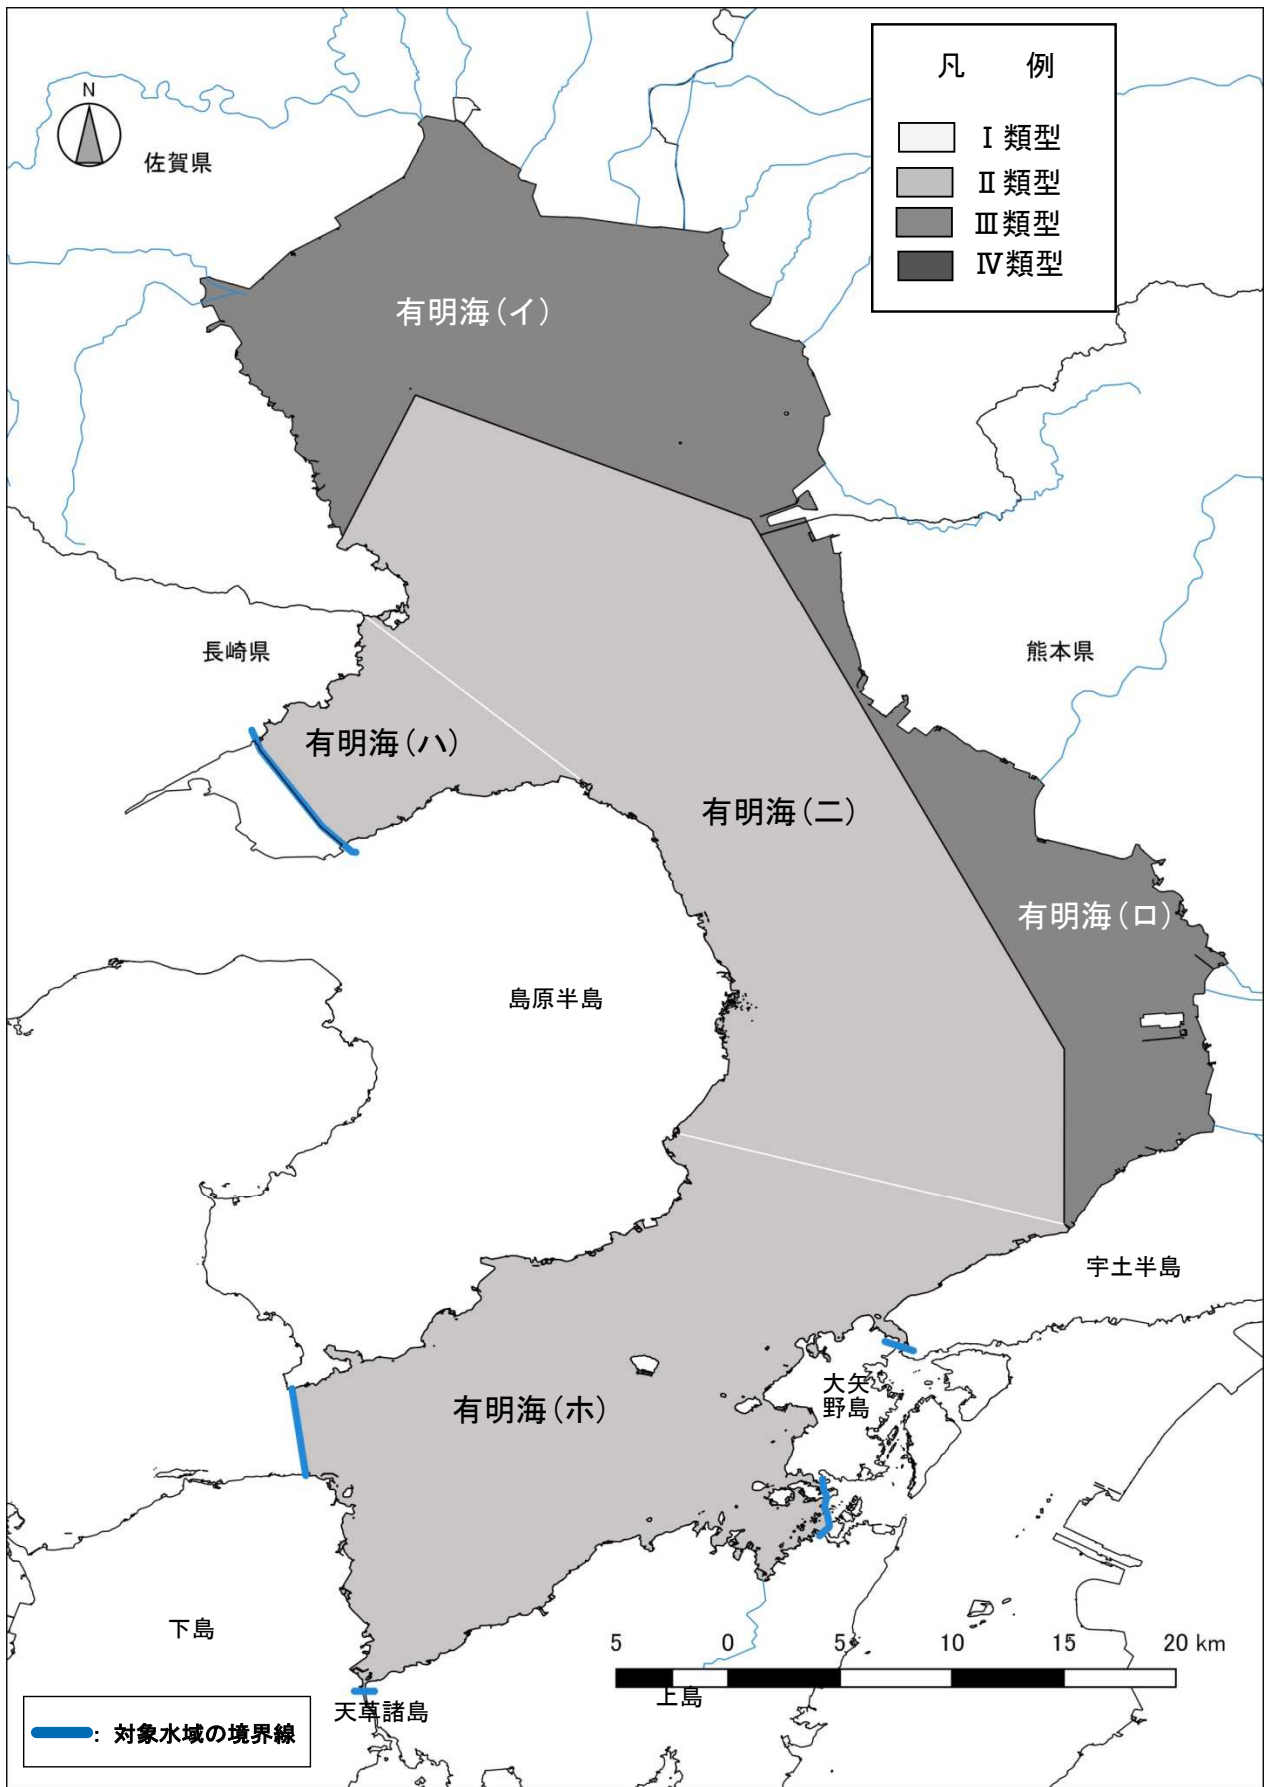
凡　例
Ⅰ類型
Ⅱ類型
Ⅲ類型
Ⅳ類型

N
佐賀県

有明海（イ）

長崎県

熊本県

有明海（ハ）

有明海（ニ）

有明海（ロ）

島原半島

宇土半島

大矢野島

有明海（ホ）

下島

5　0　5　10　15　20 km

上島

天草諸島

：対象水域の境界線